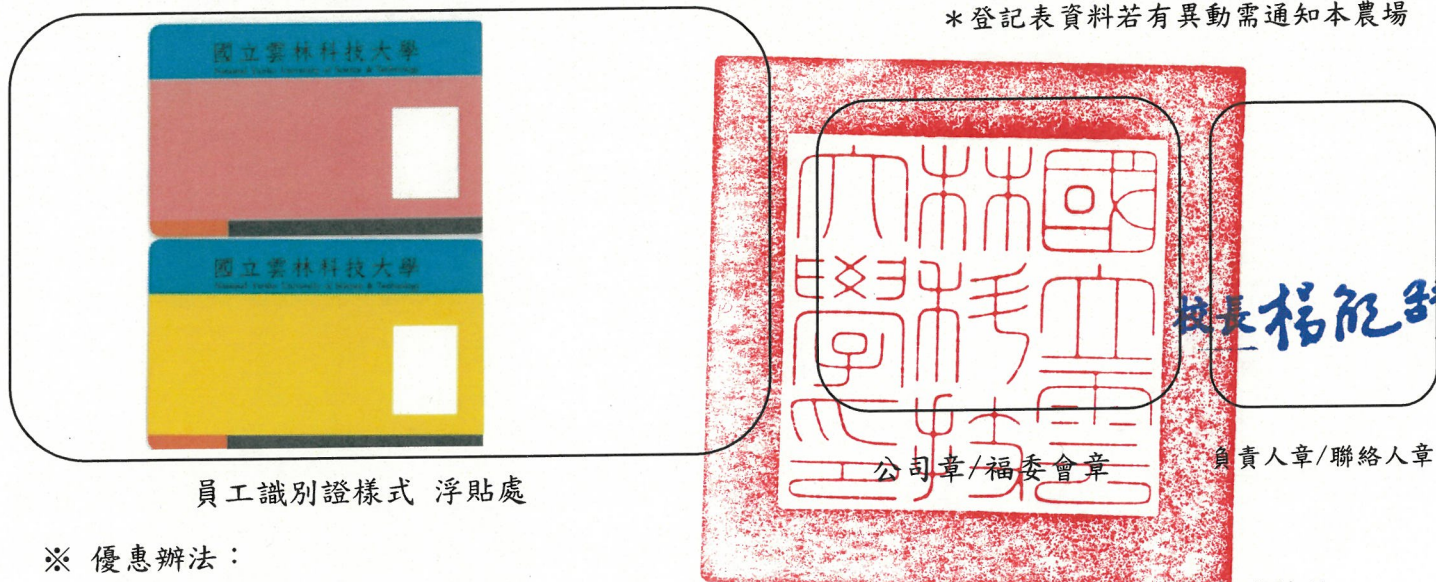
＊登記表資料若有異動需通知本農場

國立雲林科技大學
National Yunlin University of Science & Technology

國立雲林科技大學
National Yunlin University of Science & Technology

員工識別證樣式 浮貼處

國立雲林科技大學

公司章/福委會章

校長楊能舒

負責人章/聯絡人章

※ 優惠辦法：